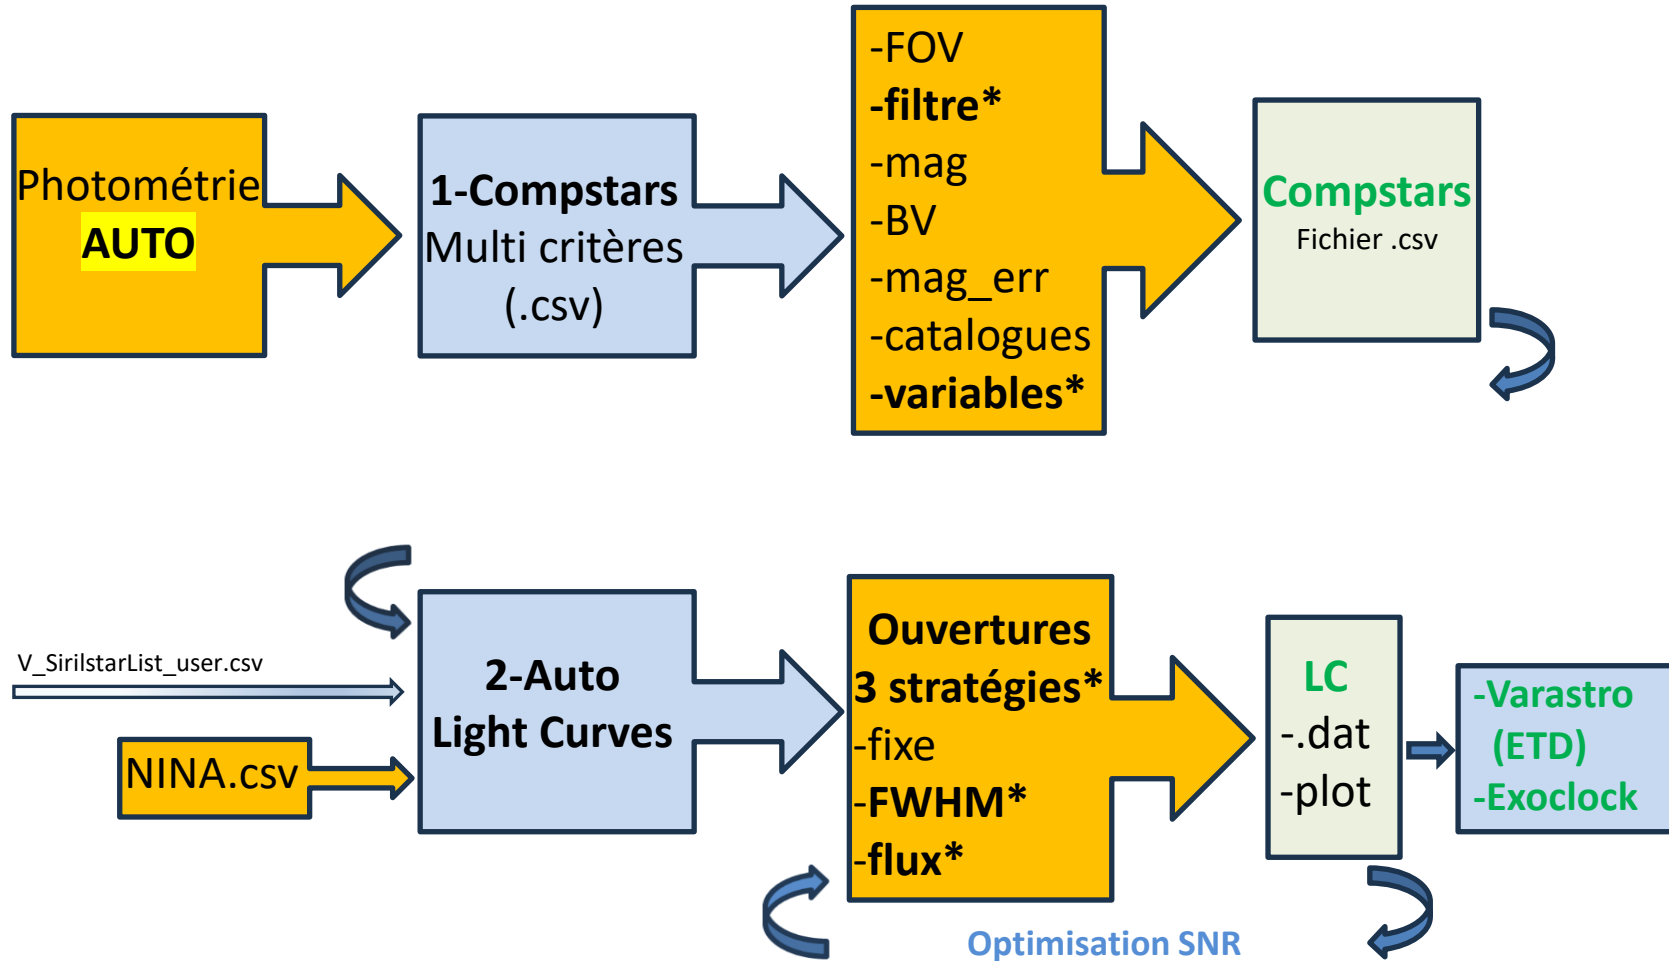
Photométrie
AUTO

1-Compstars
Multi critères
(.csv)

-FOV
-filtre*
-mag
-BV
-mag_err
-catalogues
-variables*

Compstars
Fichier .csv

V_SirilstarList_user.csv

NINA.csv

2-Auto
Light Curves

Ouvertures
3 stratégies*
-fixe
-FWHM*
-flux*

LC
-.dat
-plot

-Varastro
(ETD)
-Exoclock

Optimisation SNR